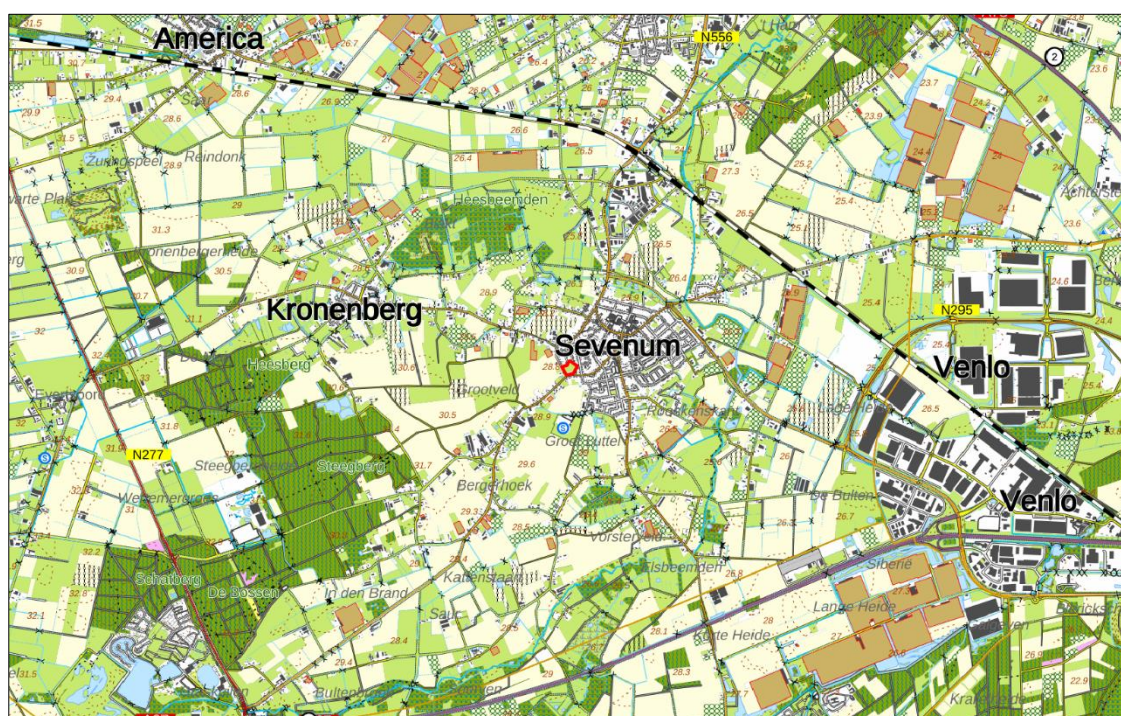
America
N556
2
31.5
26.7
29.4
26.6
28.6
29.9
31.5
Zuringspeel
Reindonk
26.4
26.6
26.5
27.3
23.7
23.9
24.4
24
25.2
25.4
24.1
Achterste
23.6
29
Heesbeemden
26.5
31.3
Kronenbergerheide
30.9
30.5
28.9
26.4
25.4
24.6
N295
Kronenberg
31.1
Heesberg
Sevenum
Venlo
30.6
28.5
Grootveld
30.5
28.9
Roukensstaat
Lage Heide
25.5
Groot Buttel
31.8
N277
Steegberg
31.7
29.6
Bergerhoek
De Bulten
Venlo
29.3
28.5
26.7
Vorsterveld
32.2
28.4
Kaldenstaart
Elsbeemden
26.8
Siberië
Schatberg
De Bossen
In den Brand
Sauc
Lange Heide
32.1
28.4
28.1
Korte Heide
27
29.4
28.3
31.5
Bultenbroek
22.9